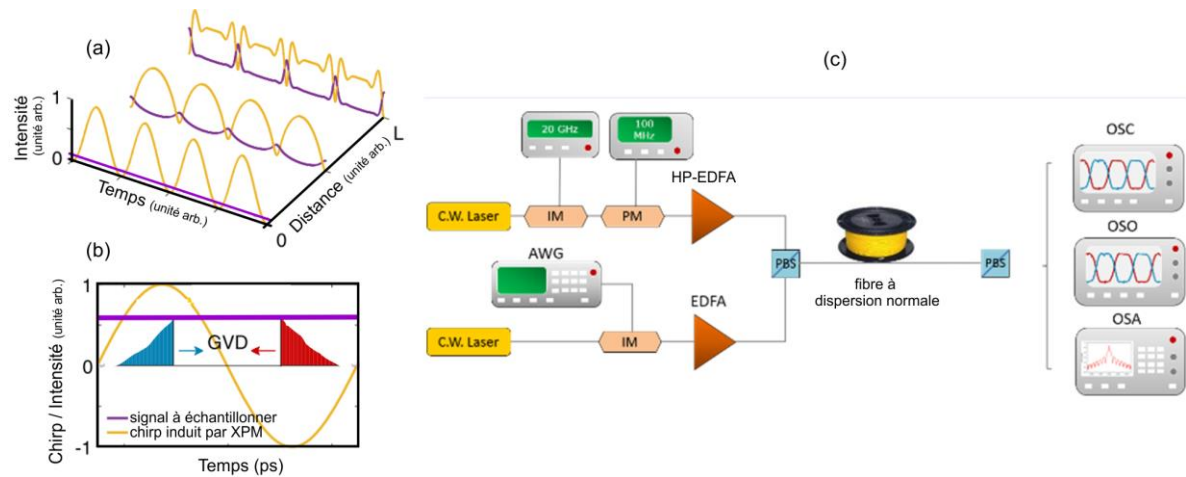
(a)

Intensité (unité arb.)

1

0

Temps (unité arb.)

Distance (unité arb.)

L

0

(b)

Chirp / Intensité (unité arb.)

1

0

-1

GVD

signal à échantillonner
chirp induit par XPM

Temps (ps)

(c)

20 GHz

100 MHz

C.W. Laser

IM

PM

HP-EDFA

AWG

C.W. Laser

IM

EDFA

PBS

fibre à dispersion normale

PBS

OSC

OSO

OSA